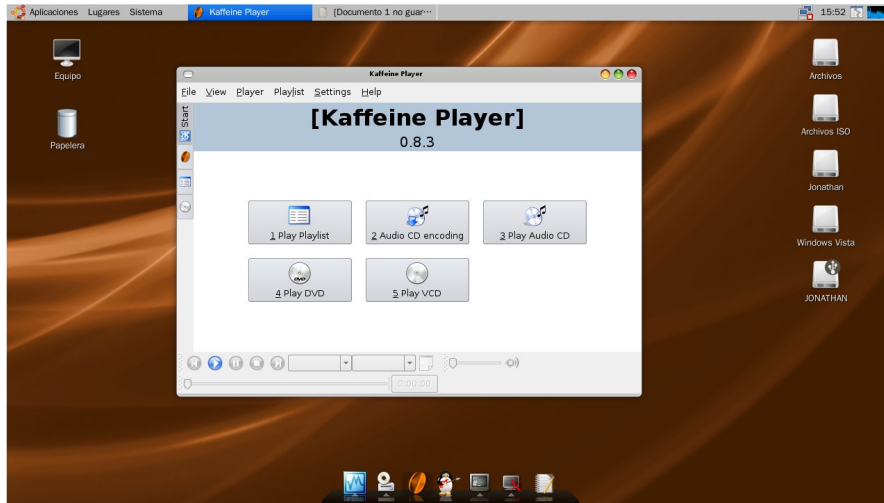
Aplicaciones Lugares Sistema Kaffeine Player [Documento 1 no guar··· 15:52

Equipo

Papelera

Archivos

Archivos ISO

Jonathan

Windows Vista

JONATHAN

Kaffeine Player

File View Player Playlist Settings Help

Start

[Kaffeine Player]

0.8.3

1 Play Playlist

2 Audio CD encoding

3 Play Audio CD

4 Play DVD

5 Play VCD

0:00:00